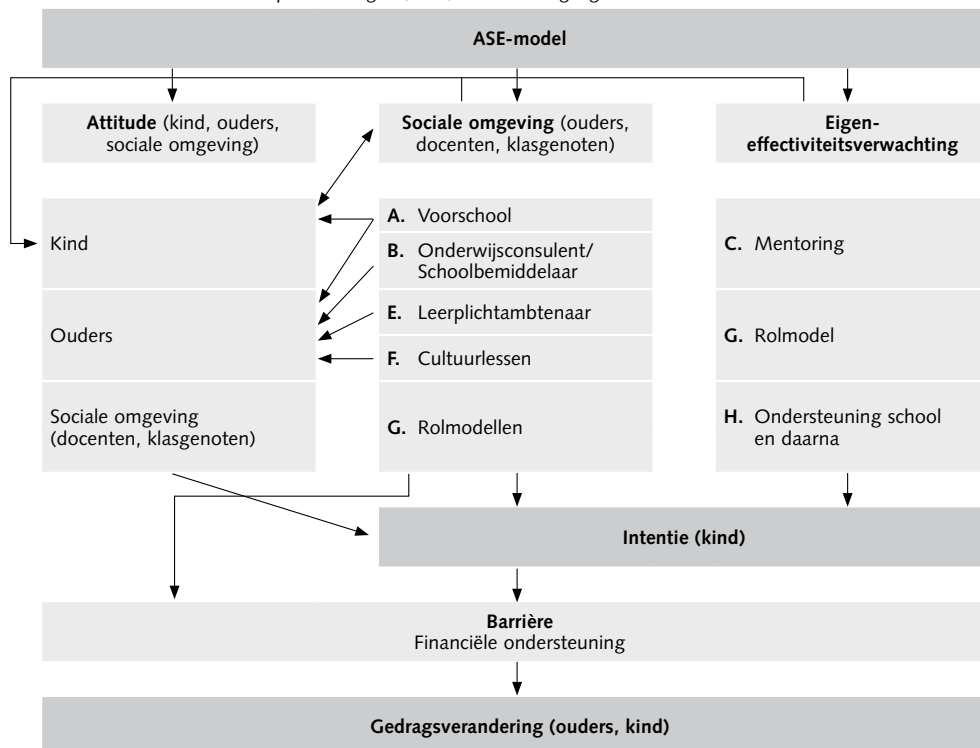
ASE-model

Attitude (kind, ouders, sociale omgeving)

Sociale omgeving (ouders, docenten, klasgenoten)

Eigen-effectiviteitsverwachting

Kind

Ouders

Sociale omgeving (docenten, klasgenoten)

A. Voorschool

B. Onderwijsconsulent/ Schoolbemiddelaar

E. Leerplichtambtenaar

F. Cultuurlessen

G. Rolmodellen

C. Mentoring

G. Rolmodel

H. Ondersteuning school en daarna

Intentie (kind)

Barrière
Financiële ondersteuning

Gedragsverandering (ouders, kind)